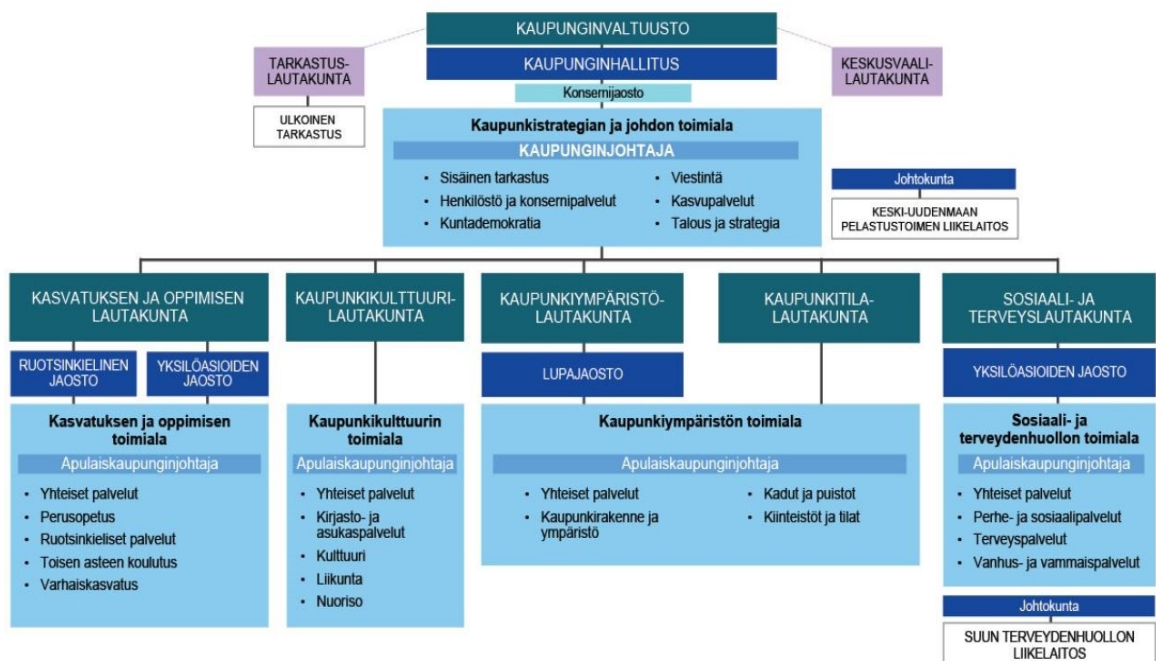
KAUPUNGINVALTUUSTO

KAUPUNGINHALLITUS

TARKASTUSLAUTAKUNTA

ULKOINEN TARKASTUS

KESKUSVAALILAUTAKUNTA

Konsernijaosto

Kaupunkistrategian ja johdon toimiala

KAUPUNGINJOHTAJA

- Sisäinen tarkastus
- Henkilöstö ja konsernipalvelut
- Kuntademokratia
- Viestintä
- Kasvupalvelut
- Talous ja strategia

Johtokunta

KESKI-UUDENMAAN PELASTUSTOIMEN LIIKELAITOS

KASVATUKSEN JA OPPIMISEN LAUTAKUNTA

RUOTSINKIELINEN JAOSTO

YKSILÖASIOIDEN JAOSTO

Kasvatuksen ja oppimisen toimiala

Apulaiskaupunginjohtaja

- Yhteiset palvelut
- Perusopetus
- Ruotsinkieliset palvelut
- Toisen asteen koulutus
- Varhaiskasvatus

KAUPUNKIKULTTUURILAUTAKUNTA

Kaupunkikulttuurin toimiala

Apulaiskaupunginjohtaja

- Yhteiset palvelut
- Kirjasto- ja asukaspalvelut
- Kulttuuri
- Liikunta
- Nuoriso

KAUPUNKIYMPÄRISTÖLAUTAKUNTA

LUPAJAOSTO

KAUPUNKITILALAUTAKUNTA

Kaupunkiympäristön toimiala

Apulaiskaupunginjohtaja

- Yhteiset palvelut
- Kaupunkirakenne ja ympäristö
- Kadut ja puistot
- Kiinteistöt ja tilat

SOSIAALI- JA TERVEYSLAUTAKUNTA

YKSILÖASIOIDEN JAOSTO

Sosiaali- ja terveydenhuollon toimiala

Apulaiskaupunginjohtaja

- Yhteiset palvelut
- Perhe- ja sosiaalipalvelut
- Terveyspalvelut
- Vanhus- ja vammaispalvelut

Johtokunta

SUUN TERVEYDENHUOLLON LIIKELAITOS